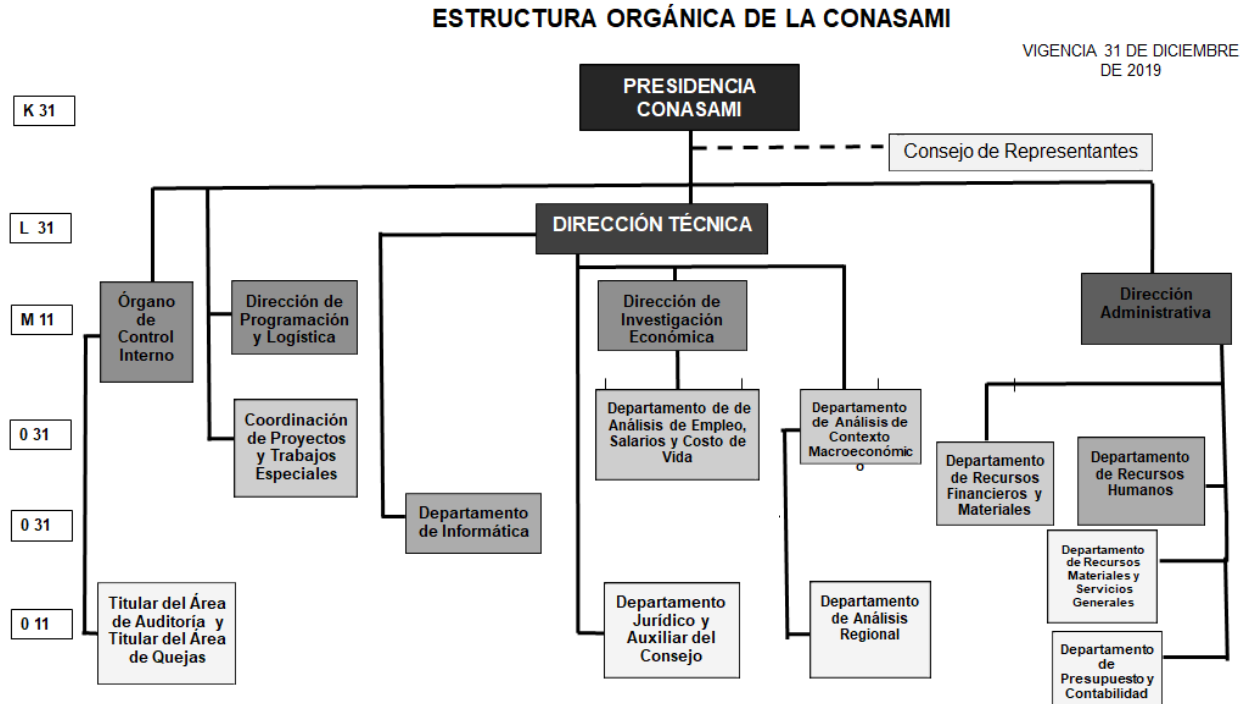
ESTRUCTURA ORGÁNICA DE LA CONASAMI

VIGENCIA 31 DE DICIEMBRE DE 2019

K 31

L 31

M 11

0 31

0 31

0 11

PRESIDENCIA CONASAMI

Consejo de Representantes

DIRECCIÓN TÉCNICA

Órgano de Control Interno

Dirección de Programación y Logística

Coordinación de Proyectos y Trabajos Especiales

Departamento de Informática

Titular del Área de Auditoría y Titular del Área de Quejas

Dirección de Investigación Económica

Departamento de de Análisis de Empleo, Salarios y Costo de Vida

Departamento de Análisis de Contexto Macroeconómico

Departamento Jurídico y Auxiliar del Consejo

Departamento de Análisis Regional

Dirección Administrativa

Departamento de Recursos Financieros y Materiales

Departamento de Recursos Humanos

Departamento de Recursos Materiales y Servicios Generales

Departamento de Presupuesto y Contabilidad